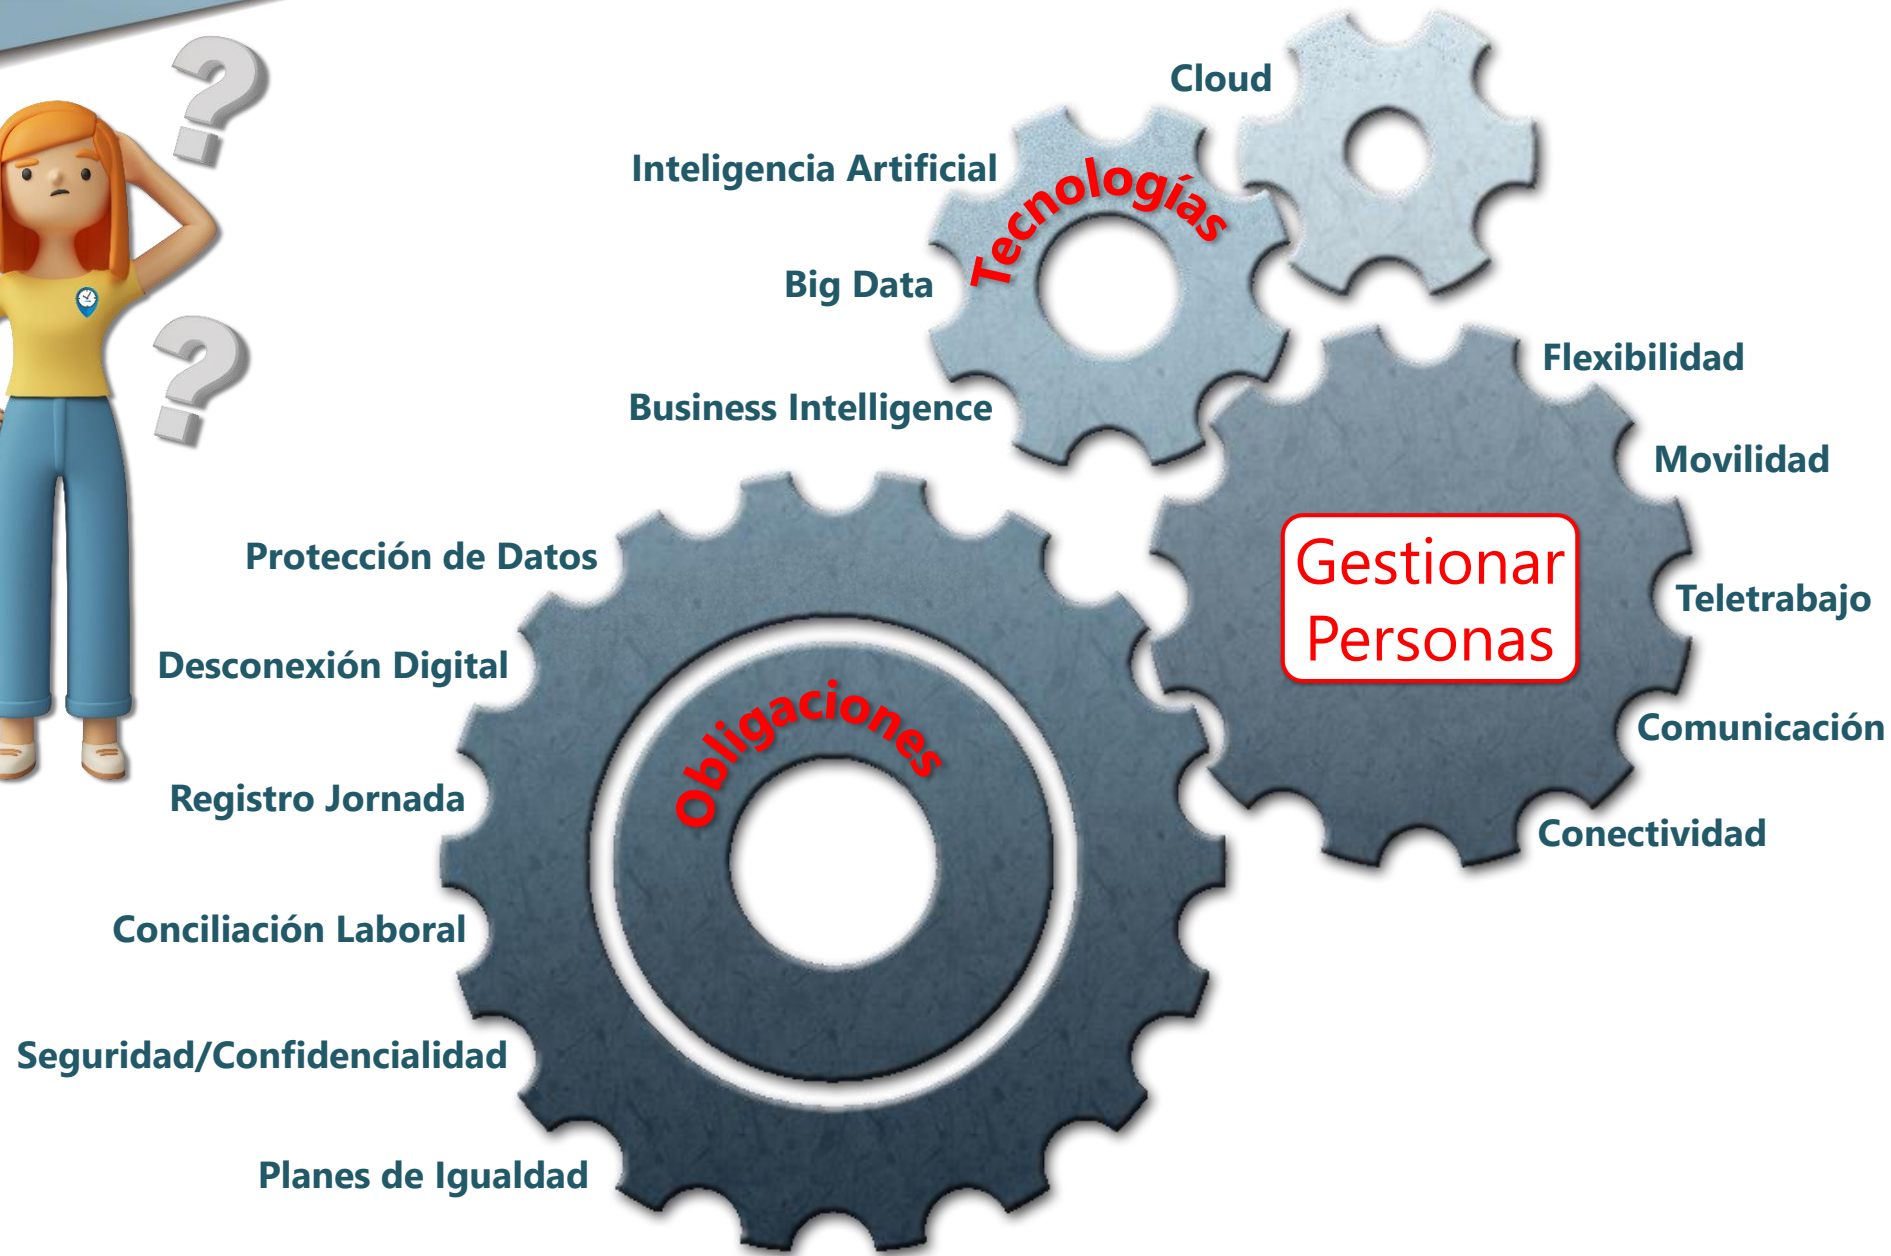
Cloud

Inteligencia Artificial

Tecnologías

Big Data

Business Intelligence

Flexibilidad

Movilidad

Gestionar Personas

Teletrabajo

Comunicación

Conectividad

Protección de Datos

Desconexión Digital

Obligaciones

Registro Jornada

Conciliación Laboral

Seguridad/Confidencialidad

Planes de Igualdad